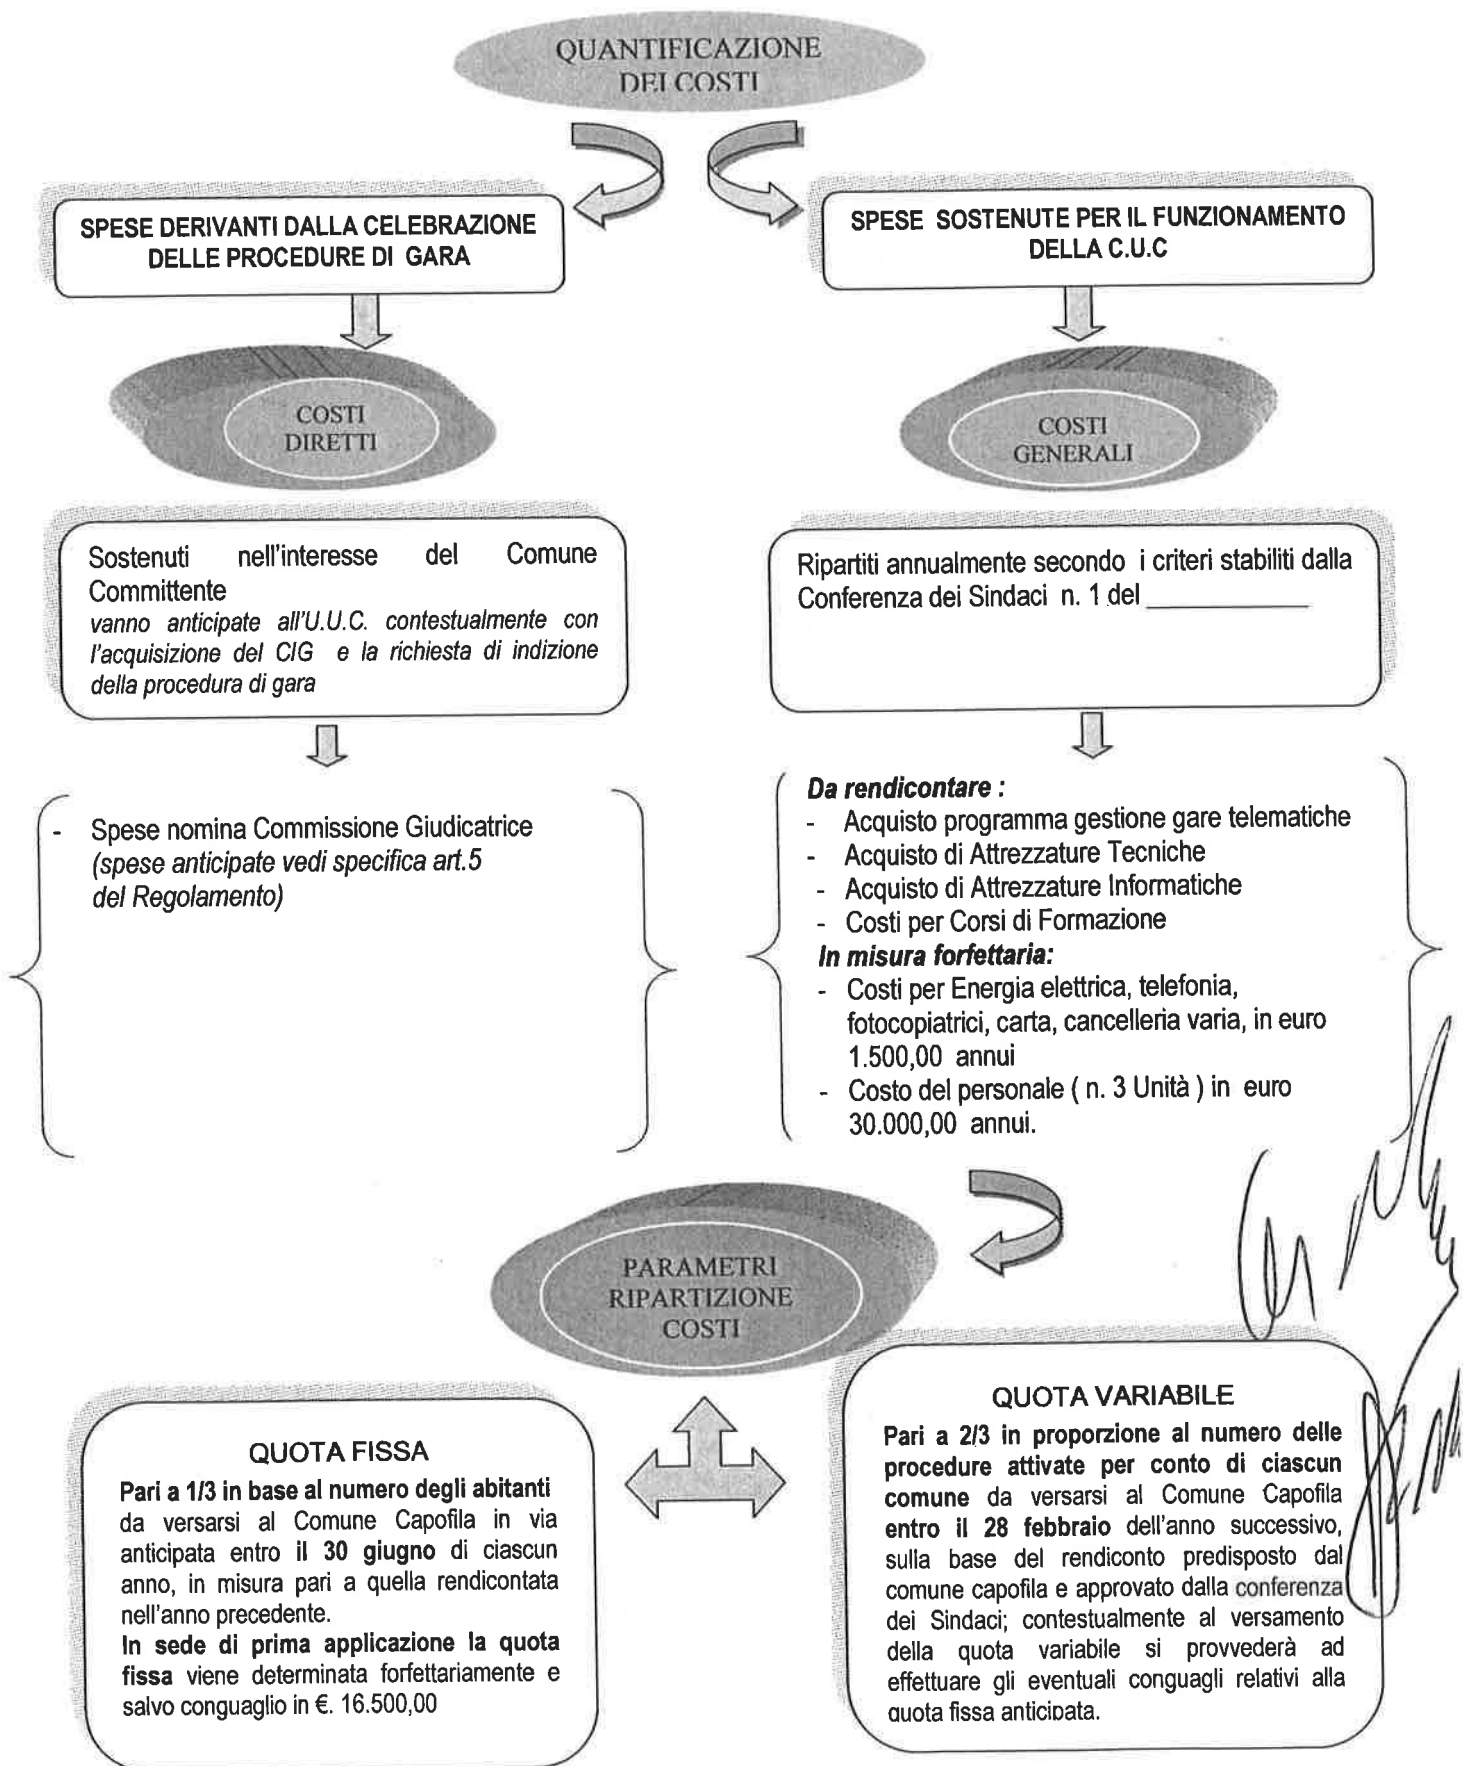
QUANTIFICAZIONE DEI COSTI

SPESE DERIVANTI DALLA CELEBRAZIONE DELLE PROCEDURE DI GARA

SPESE SOSTENUTE PER IL FUNZIONAMENTO DELLA C.U.C

COSTI DIRETTI

COSTI GENERALI

Sostenuti nell'interesse del Comune Committente
vanno anticipate all'U.U.C. contestualmente con l'acquisizione del CIG e la richiesta di indizione della procedura di gara

Ripartiti annualmente secondo i criteri stabiliti dalla Conferenza dei Sindaci n. 1 del ___________

- Spese nomina Commissione Giudicatrice (spese anticipate vedi specifica art.5 del Regolamento)

Da rendicontare :
- Acquisto programma gestione gare telematiche
- Acquisto di Attrezzature Tecniche
- Acquisto di Attrezzature Informatiche
- Costi per Corsi di Formazione
In misura forfettaria:
- Costi per Energia elettrica, telefonia, fotocopiatrici, carta, cancelleria varia, in euro 1.500,00 annui
- Costo del personale ( n. 3 Unità ) in euro 30.000,00 annui.

PARAMETRI RIPARTIZIONE COSTI

QUOTA FISSA
Pari a 1/3 in base al numero degli abitanti da versarsi al Comune Capofila in via anticipata entro il 30 giugno di ciascun anno, in misura pari a quella rendicontata nell'anno precedente.
In sede di prima applicazione la quota fissa viene determinata forfettariamente e salvo conguaglio in €. 16.500,00

QUOTA VARIABILE
Pari a 2/3 in proporzione al numero delle procedure attivate per conto di ciascun comune da versarsi al Comune Capofila entro il 28 febbraio dell'anno successivo, sulla base del rendiconto predisposto dal comune capofila e approvato dalla conferenza dei Sindaci; contestualmente al versamento della quota variabile si provvederà ad effettuare gli eventuali conguagli relativi alla quota fissa anticipata.